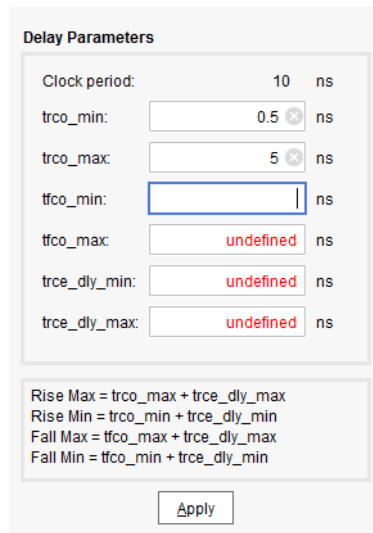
Delay Parameters

Clock period: 10 ns

trco_min: 0.5 ns

trco_max: 5 ns

tfco_min: ns

tfco_max: undefined ns

trce_dly_min: undefined ns

trce_dly_max: undefined ns

Rise Max = trco_max + trce_dly_max
Rise Min = trco_min + trce_dly_min
Fall Max = tfco_max + trce_dly_max
Fall Min = tfco_min + trce_dly_min

Apply